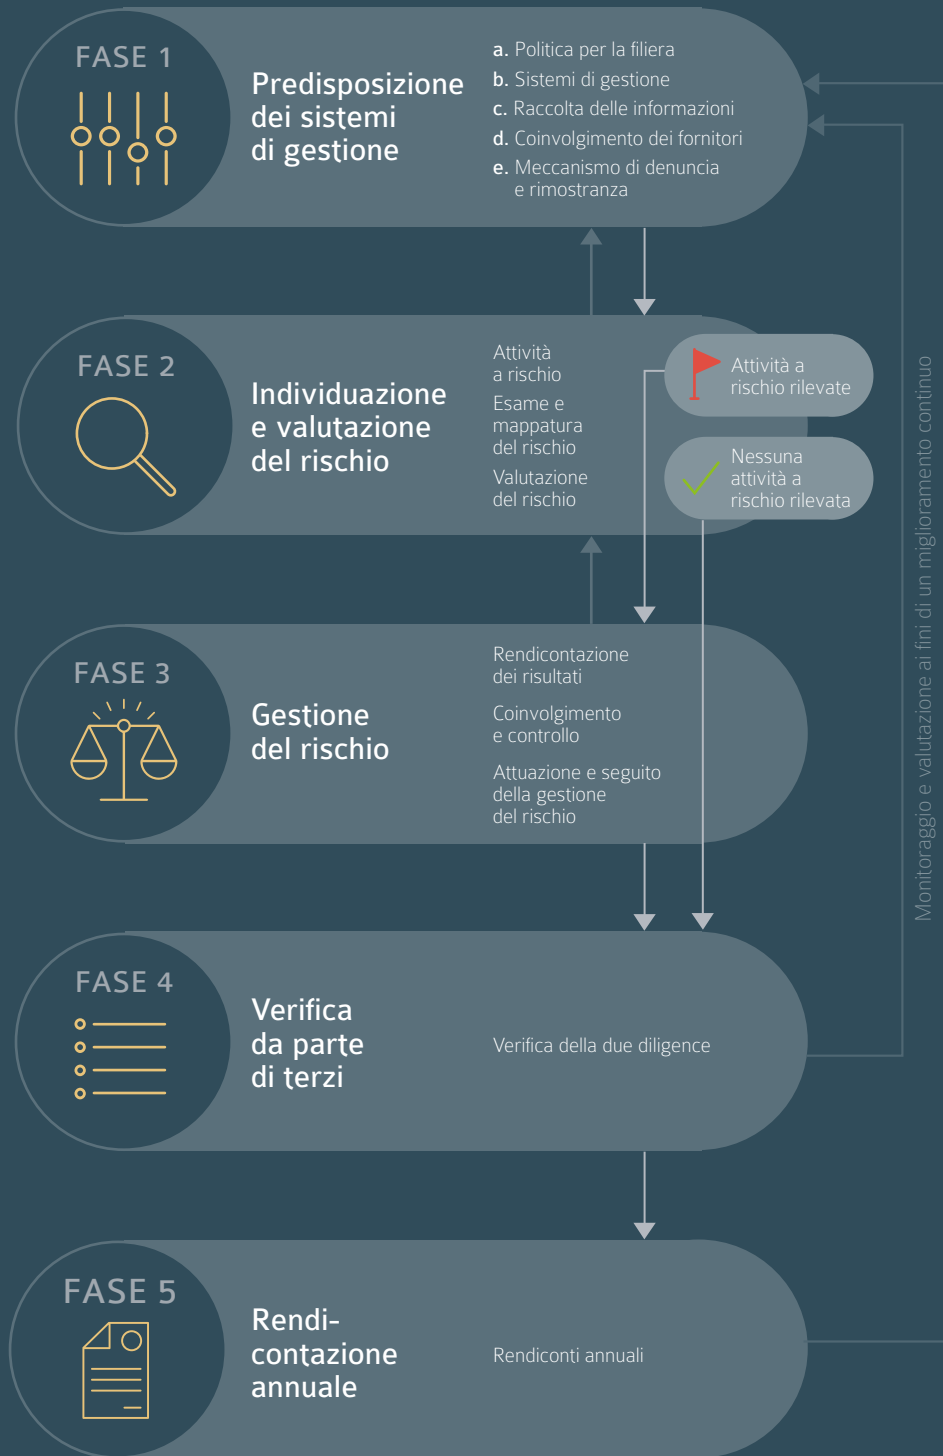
FASE 1

Predisposizione dei sistemi di gestione

a. Politica per la filiera
b. Sistemi di gestione
c. Raccolta delle informazioni
d. Coinvolgimento dei fornitori
e. Meccanismo di denuncia e rimostranza

FASE 2

Individuazione e valutazione del rischio

Attività a rischio

Esame e mappatura del rischio

Valutazione del rischio

Attività a rischio rilevate

Nessuna attività a rischio rilevata

FASE 3

Gestione del rischio

Rendicontazione dei risultati

Coinvolgimento e controllo

Attuazione e seguito della gestione del rischio

FASE 4

Verifica da parte di terzi

Verifica della due diligence

FASE 5

Rendicontazione annuale

Rendiconti annuali

Monitoraggio e valutazione ai fini di un miglioramento continuo